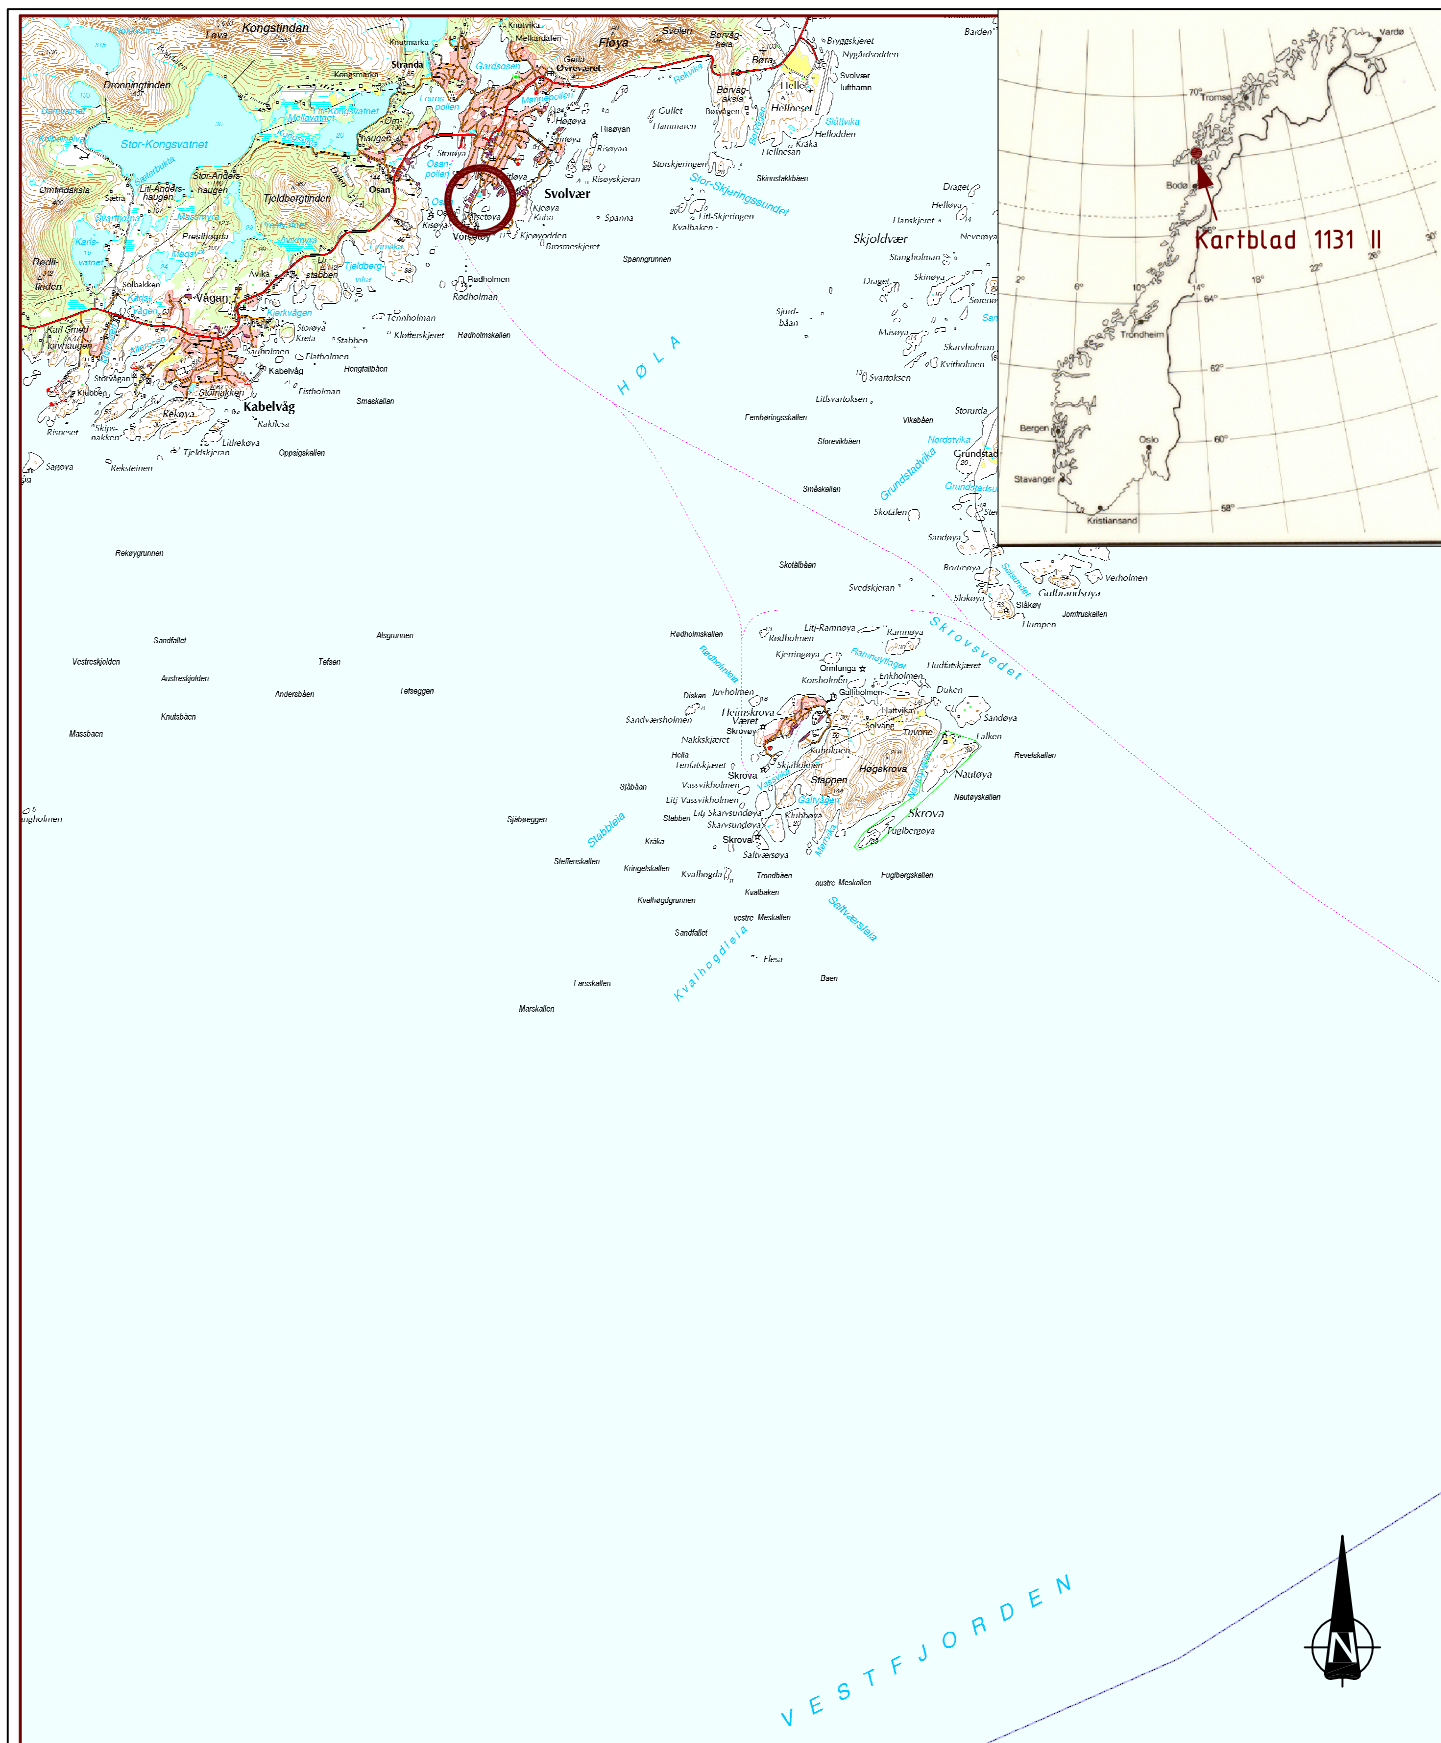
Kongstinden
Fløya
Svolvær
Stor-Kongsvatnet
Dronningtinden
Tjeldbergtinden
Osan
Vågan
Kabelvåg
Stranda
Øvreværet
Svolten
Borvågfjæra
Børa
Hellosen
Stor-Skjæringssundet
Skjoldvær
Kjeøya
Kjerkvågen
Rødholmen
Rødholman
Storøya
Flatholmen
Kekøya
Litlekøya
Tjeldskjeran
Sandøya
H Ø L A
Svartoksen
Storurda
Nordstvika
Grundstad
Grundstadvika
Skotalen
Sandøya
Botnøya
Skokøya
Gullhavnøya
Verholmen
Jomfruskallen
Svedskjeran
Skotalbåen
Rekøygrunnen
Sandfallet
Vestreskjolden
Tefsen
Alsgrunnen
Austreskjolden
Andersbåen
Lofseggen
Knutsbåen
Massbaen
Sjøbeeggen
Rødholmskallen
Litj-Ramnøya
Ramnøya
Rødholmen
Kjerringøya
Ramnsyltinga
Hudtaskjæret
Omlunga
Korsholmen
Enkholmen
Duken
Sandøya
Gullholmen
Heimskrova
Været
Skrova
Sandværsholmen
Nakkskjæret
Høgskrova
Stappen
Nautøya
Nautøyskallen
Revelskallen
Skrova
Fuglbergøya
Fuglbergskallen
Skrova
Saltværsøya
Stebbleia
Stabben
Kråka
Steffenskallen
Kringelskallen
Kvalhogda
Trondbåen
Kvalbaken
austre Meskallen
vestre Meskallen
Kvalhogdgrunnen
Sandfallet
Selvværsleia
Flesa
Baen
Kvalhogdleia
Larsskallen
Marskallen
S k r o v s v e d e t
Kartblad 1131 II
Vardø
Tromsø
Bodø
Trondheim
Bergen
Oslo
Stavanger
Kristiansand
70°
68°
66°
64°
62°
60°
58°
V E S T F J O R D E N
N